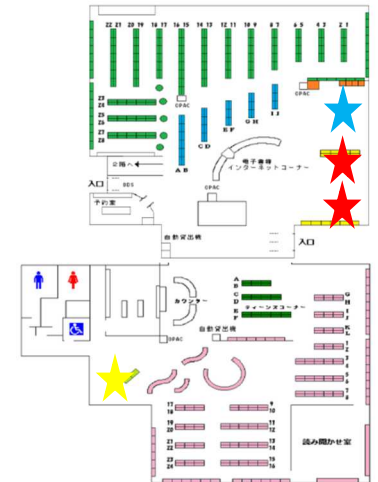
22 21 20 19 18 17 16 15 14 13 12 11 10 9 8 7 6 5 4 3 2 1

Z1 Z2 Z3 Z4 Z5 Z6

OPAC

OPAC

A B C D E F G H I J

電子書籍
インターネットコーナー

2階へ

入口

BDS

予約室

OPAC

自動貸出機

入口

カウンター

A B C D E

ティーンズコーナー

自動貸出機

OPAC

17 18 19 20 21 22 23 24

9 10 11 12 13 14 15 16

読み聞かせ室